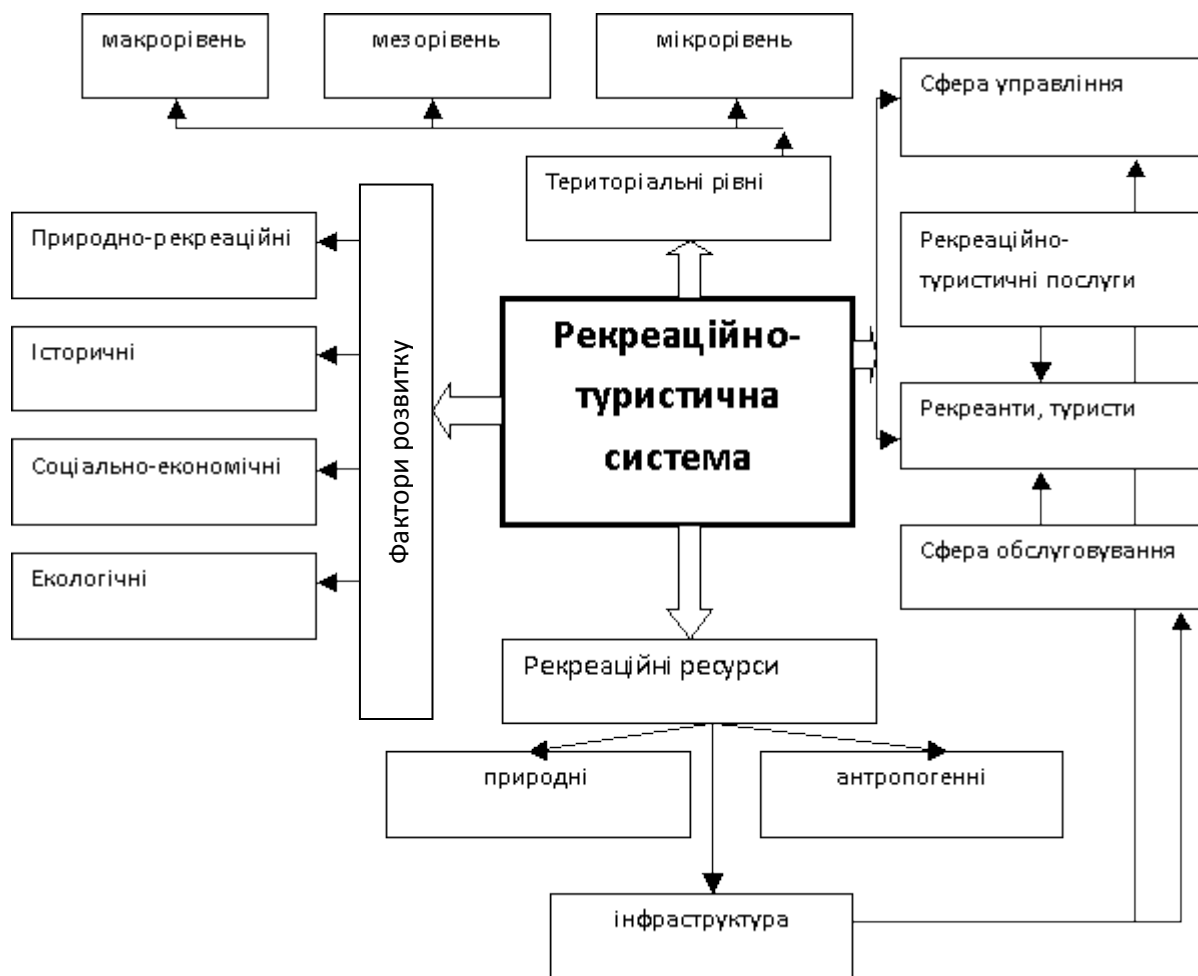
макрорівень

мезорівень

мікрорівень

Сфера управління

Територіальні рівні

Природно-рекреаційні

Історичні

Соціально-економічні

Екологічні

Фактори розвитку

Рекреаційно-туристична система

Рекреаційно-туристичні послуги

Рекреанти, туристи

Сфера обслуговування

Рекреаційні ресурси

природні

антропогенні

інфраструктура